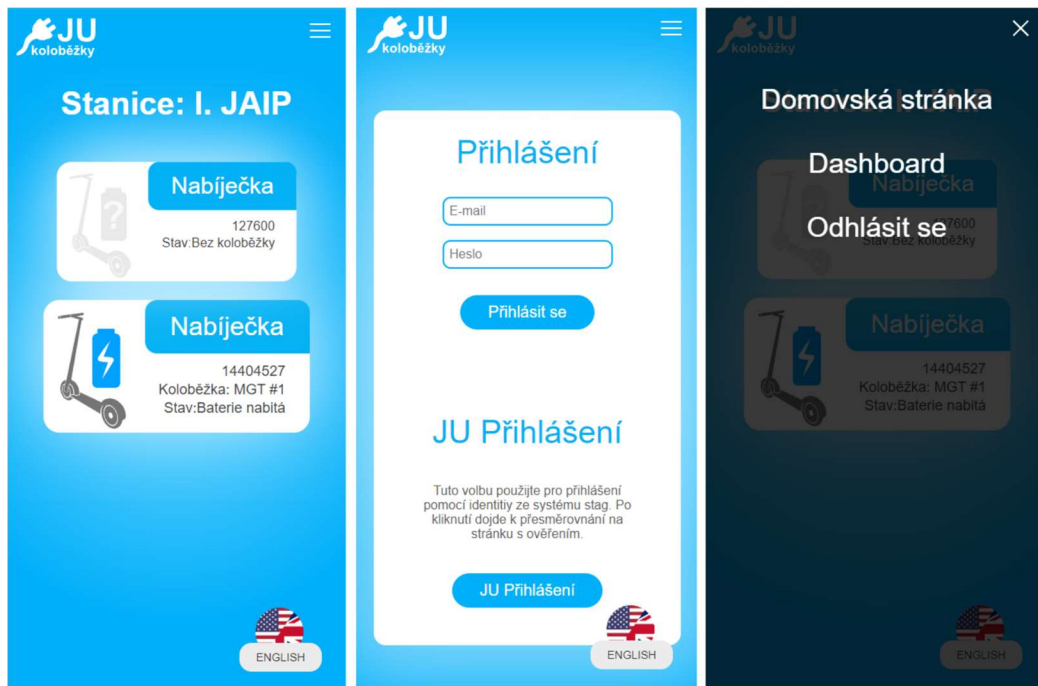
JU koloběžky

Stanice: I. JAIP

Nabíječka
127600
Stav:Bez koloběžky

Nabíječka
14404527
Koloběžka: MGT #1
Stav:Baterie nabitá

ENGLISH

JU koloběžky

Přihlášení

E-mail

Heslo

Přihlásit se

JU Přihlášení

Tuto volbu použijte pro přihlášení pomocí identitiy ze systému stag. Po kliknutí dojde k přesměrování na stránku s ověřením.

JU Přihlášení

ENGLISH

JU koloběžky

Domovská stránka

Dashboard

Odhlásit se

Nabíječka
127600
Stav:Bez koloběžky

Nabíječka
14404527
Koloběžka: MGT #1
Stav:Baterie nabitá

ENGLISH